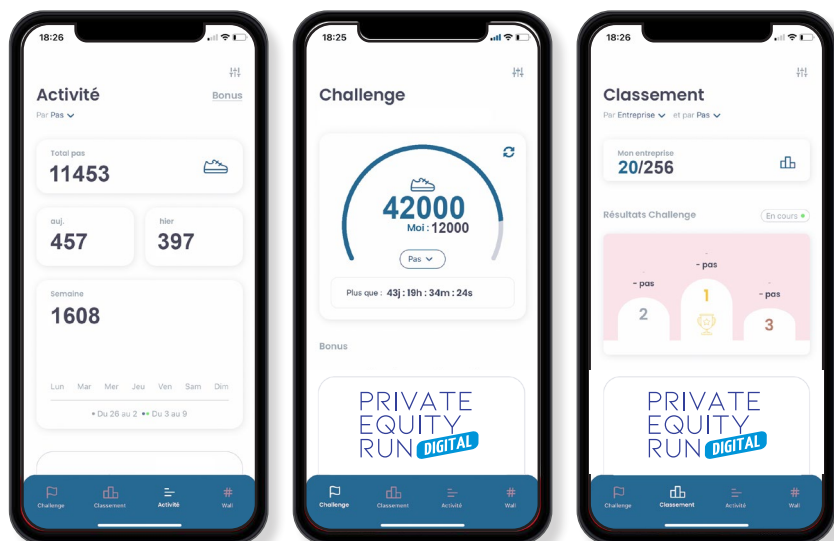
18:26

Activité

Bonus

Par Pas

Total pas
11453

auj.
457

hier
397

Semaine
1608

Lun Mar Mer Jeu Ven Sam Dim

• Du 26 au 2 • Du 3 au 9

Challenge Classement Activité Wall

18:25

Challenge

42000
Moi : 12000

Pas

Plus que : 43j : 19h : 34m : 24s

Bonus

PRIVATE EQUITY RUN DIGITAL

Challenge Classement Activité Wall

18:26

Classement

Par Entreprise et par Pas

Mon entreprise
20/256

Résultats Challenge

En cours

- pas
- pas
- pas
2
1
3

PRIVATE EQUITY RUN DIGITAL

Challenge Classement Activité Wall